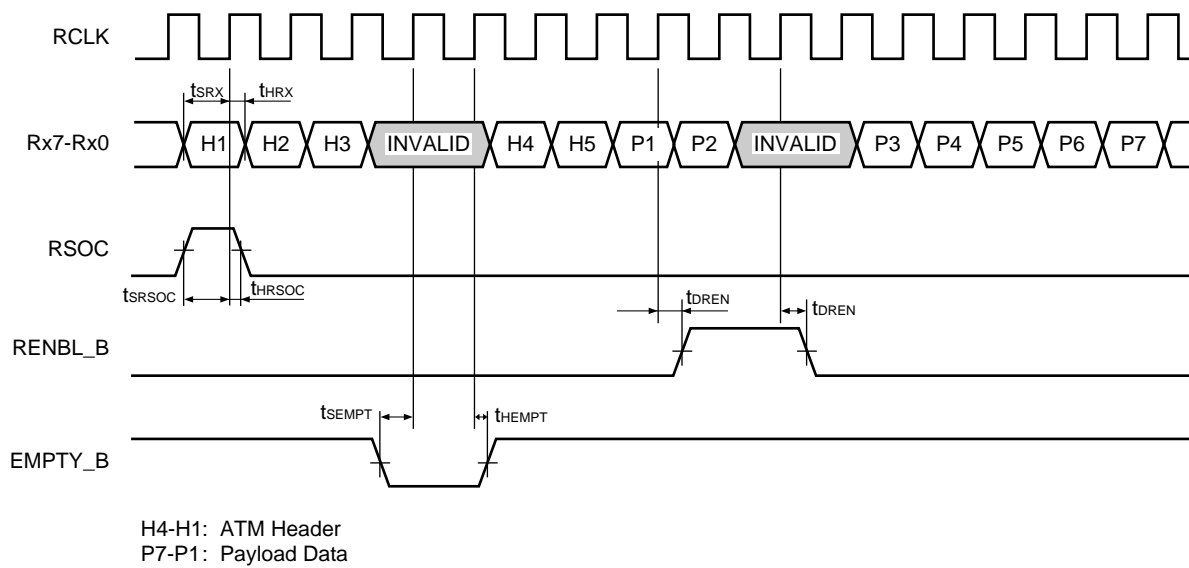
RCLK

$t_{SRX}$ $t_{HRX}$

Rx7-Rx0 H1 H2 H3 INVALID H4 H5 P1 P2 INVALID P3 P4 P5 P6 P7

RSOC

$t_{SRSOC}$ $t_{HRSOC}$

$t_{DREN}$ $t_{DREN}$

RENBL_B

$t_{SEMPT}$ $t_{HEMPT}$

EMPTY_B

H4-H1: ATM Header
P7-P1: Payload Data